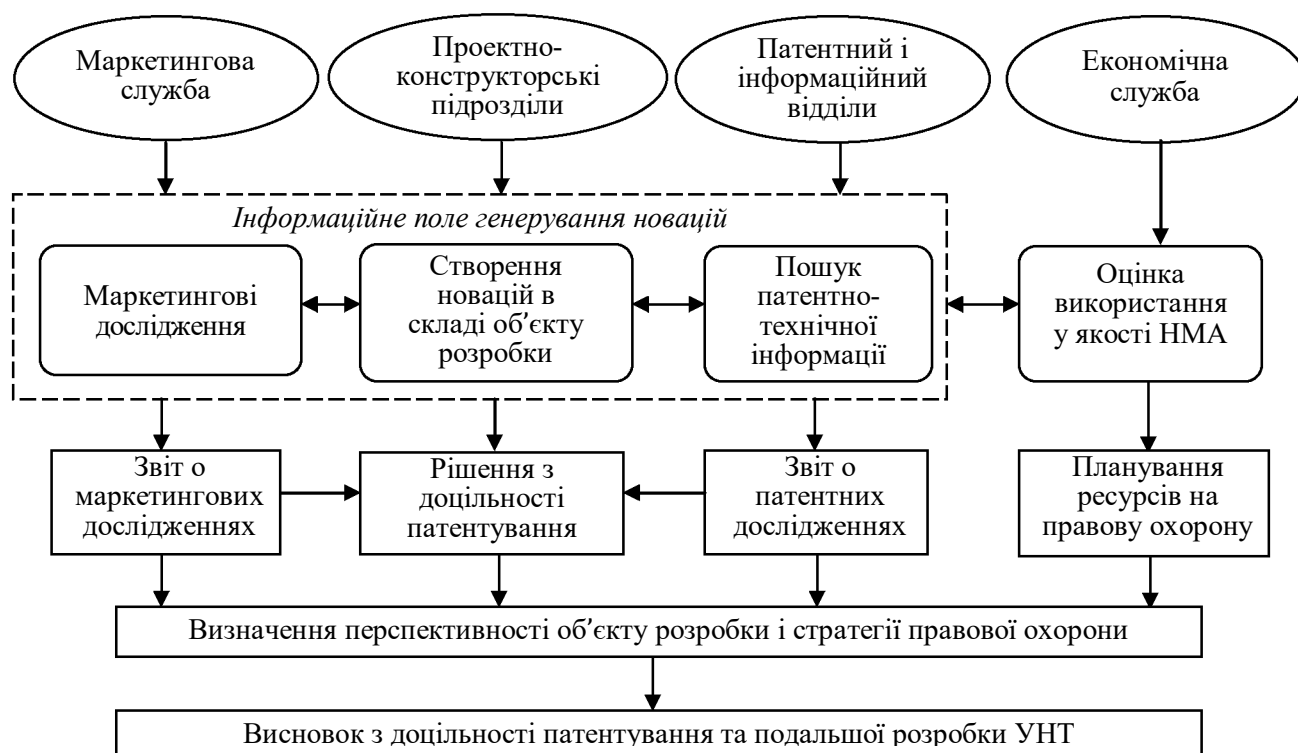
Маркетингова служба

Проектно-конструкторські підрозділи

Патентний і інформаційний відділи

Економічна служба

Інформаційне поле генерування новацій

Маркетингові дослідження

Створення новацій в складі об'єкту розробки

Пошук патентно-технічної інформації

Оцінка використання у якості НМА

Звіт о маркетингових дослідженнях

Рішення з доцільності патентування

Звіт о патентних дослідженнях

Планування ресурсів на правову охорону

Визначення перспективності об'єкту розробки і стратегії правової охорони

Висновок з доцільності патентування та подальшої розробки УНТ